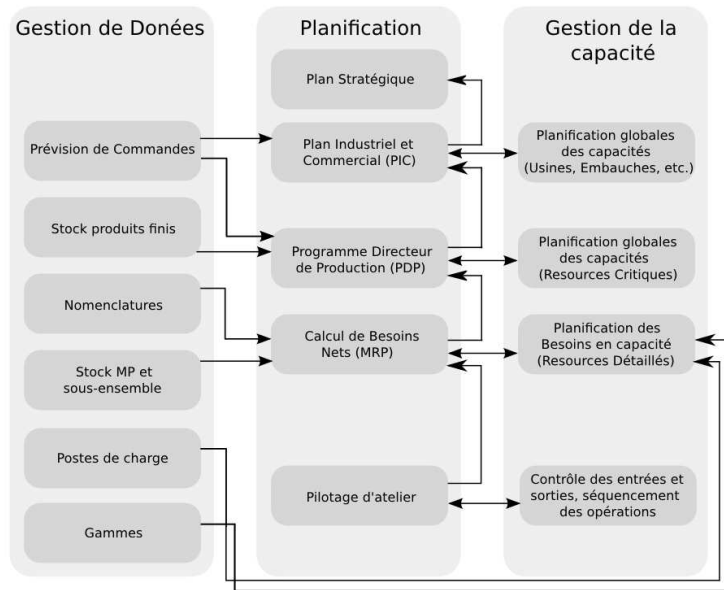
Gestion de Donées

Prévision de Commandes

Stock produits finis

Nomenclatures

Stock MP et sous-ensemble

Postes de charge

Gammes

Planification

Plan Stratégique

Plan Industriel et Commercial (PIC)

Programme Directeur de Production (PDP)

Calcul de Besoins Nets (MRP)

Pilotage d'atelier

Gestion de la capacité

Planification globales des capacités (Usines, Embauches, etc.)

Planification globales des capacités (Resources Critiques)

Planification des Besoins en capacité (Resources Détaillés)

Contrôle des entrées et sorties, séquencement des opérations